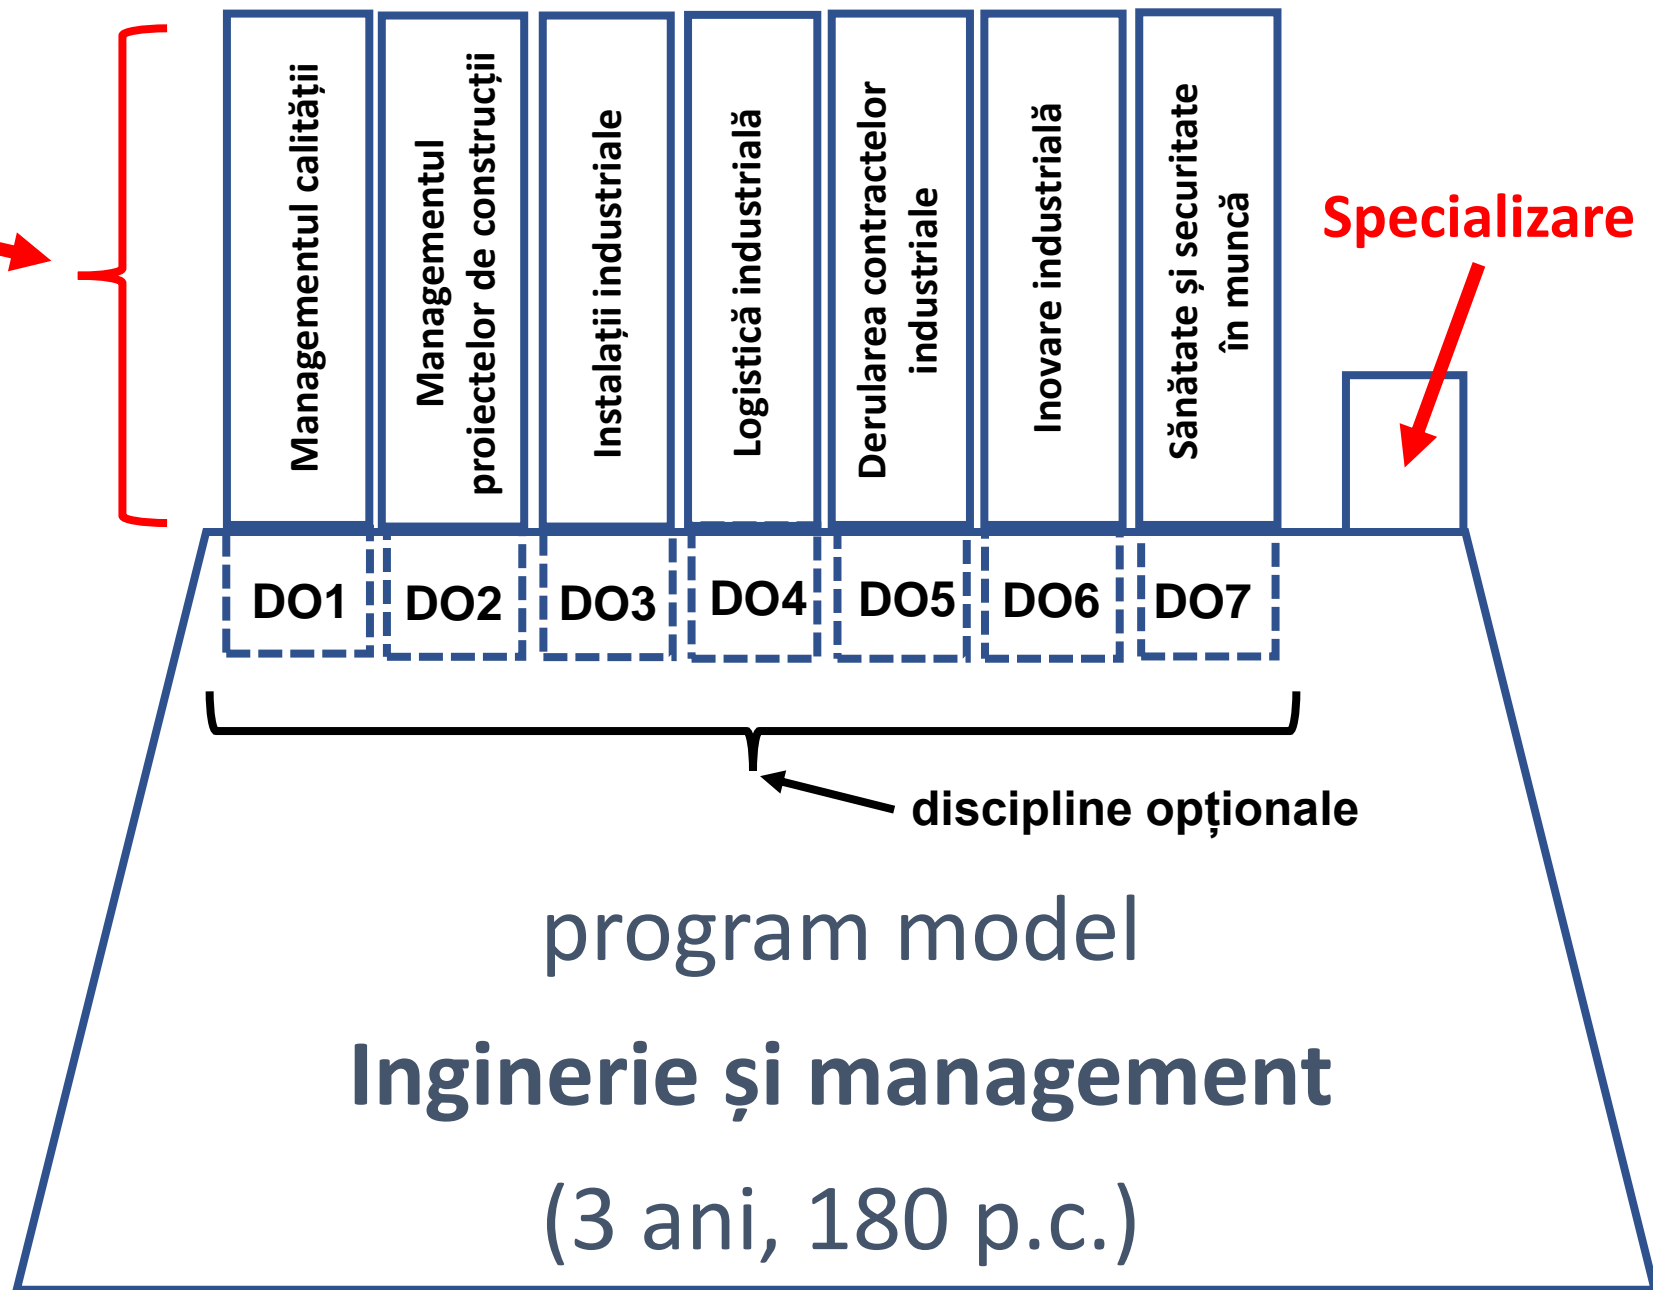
Managementul calității

Managementul proiectelor de construcții

Instalații industriale

Logistică industrială

Derularea contractelor industriale

Inovare industrială

Sănătate și securitate în muncă

Specializare

DO1 DO2 DO3 DO4 DO5 DO6 DO7

discipline opționale

program model

Inginerie și management

(3 ani, 180 p.c.)